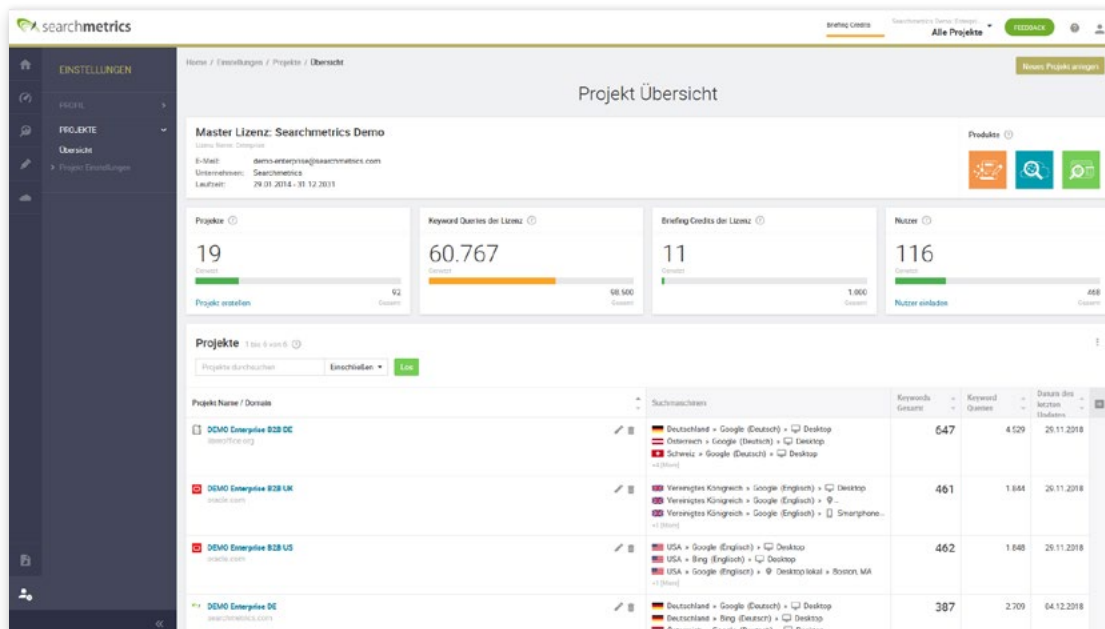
searchmetrics

Briefing Credits

Searchmetrics Demo Enterprise

Alle Projekte

FEEDBACK

EINSTELLUNGEN

PROFIL

PROJEKTE

Übersicht

> Projekt Einstellungen

Home / Einstellungen / Projekte / Übersicht

Neues Projekt anlegen

Projekt Übersicht

Master Lizenz: Searchmetrics Demo

Lizenz Name: Enterprise

E-Mail: demo-enterprise@searchmetrics.com
Unternehmen: Searchmetrics
Laufzeit: 29.01.2014 - 31.12.2031

Produkte

Projekte
19
Genutzt
92
Gesamt
Projekt erstellen

Keyword Queries der Lizenz
60.767
Genutzt
98.500
Gesamt

Briefing Credits der Lizenz
11
Genutzt
1.000
Gesamt

Nutzer
116
Genutzt
460
Gesamt
Nutzer einladen

Projekte 1 bis 6 von 6

Projekte durchsuchen

Einschließen

Los

| Projekt Name / Domain | Suchmaschinen | Keywords Gesamt | Keyword Queries | Datum des letzten Updates |
|---|---|---|---|---|
| DEMO Enterprise B2B DE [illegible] | Deutschland » Google (Deutsch) » Desktop; Österreich » Google (Deutsch) » Desktop; Schweiz » Google (Deutsch) » Desktop; +4 [Mehr] | 647 | 4.529 | 29.11.2018 |
| DEMO Enterprise B2B UK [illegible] | Vereinigtes Königreich » Google (Englisch) » Desktop; Vereinigtes Königreich » Google (Englisch) » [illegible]; Vereinigtes Königreich » Google (Englisch) » Smartphone...; +1 [Mehr] | 461 | 1.844 | 29.11.2018 |
| DEMO Enterprise B2B US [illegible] | USA » Google (Englisch) » Desktop; USA » Bing (Englisch) » Desktop; USA » Google (Englisch) » Desktop lokal » Boston, MA; +1 [Mehr] | 462 | 1.848 | 29.11.2018 |
| DEMO Enterprise DE searchmetrics.com | Deutschland » Google (Deutsch) » Desktop; Deutschland » Bing (Deutsch) » Desktop | 387 | 2.709 | 04.12.2018 |